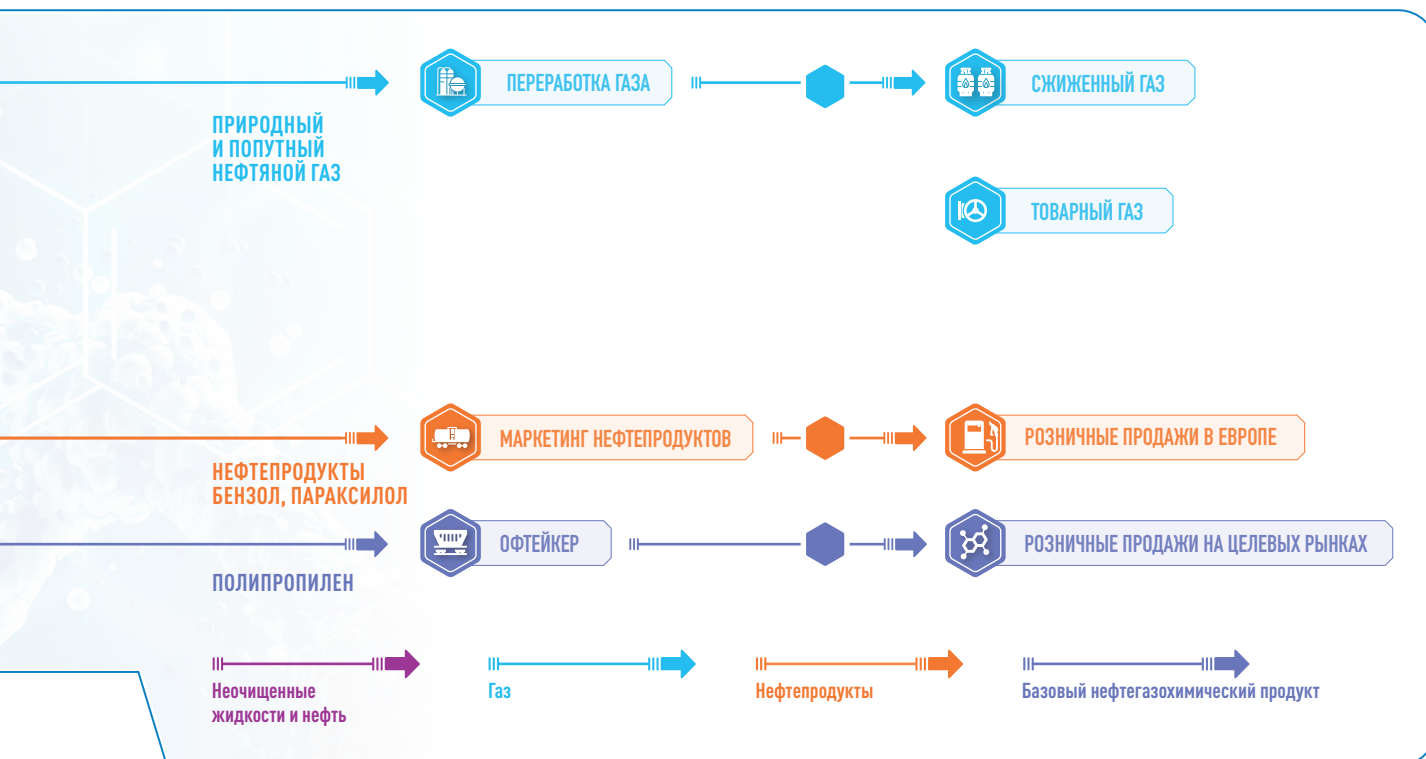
ПЕРЕРАБОТКА ГАЗА

СЖИЖЕННЫЙ ГАЗ

ПРИРОДНЫЙ И ПОПУТНЫЙ НЕФТЯНОЙ ГАЗ

ТОВАРНЫЙ ГАЗ

МАРКЕТИНГ НЕФТЕПРОДУКТОВ

РОЗНИЧНЫЕ ПРОДАЖИ В ЕВРОПЕ

НЕФТЕПРОДУКТЫ БЕНЗОЛ, ПАРАКСИЛОЛ

ОФТЕЙКЕР

РОЗНИЧНЫЕ ПРОДАЖИ НА ЦЕЛЕВЫХ РЫНКАХ

ПОЛИПРОПИЛЕН

Неочищенные жидкости и нефть

Газ

Нефтепродукты

Базовый нефтегазохимический продукт